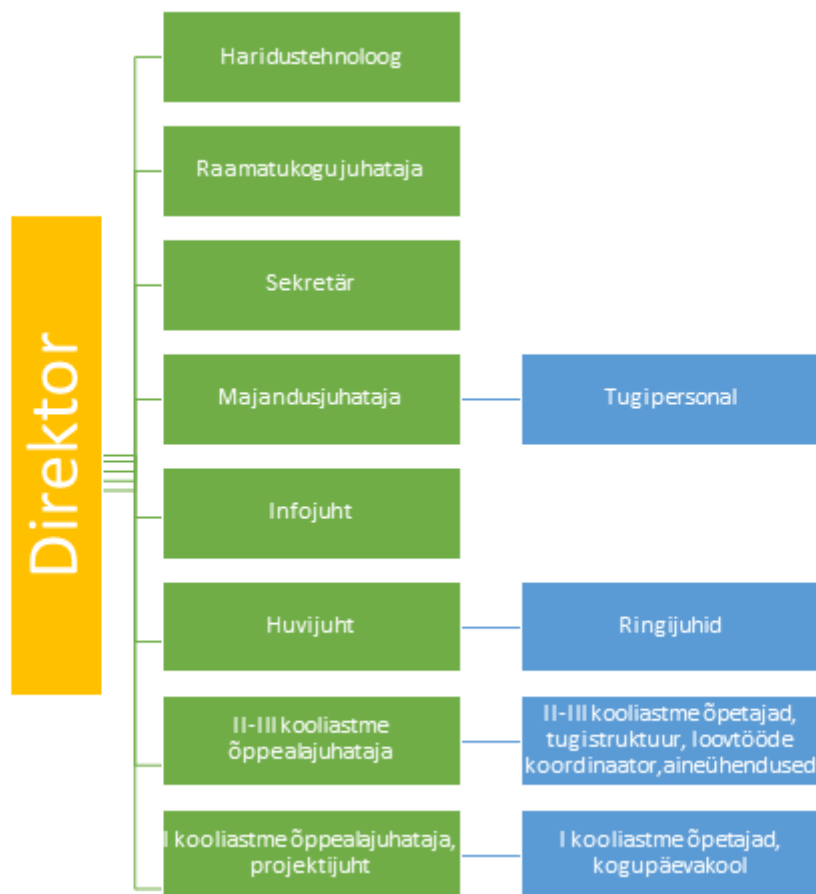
Direktor

Haridustehnoloog

Raamatukogujuhataja

Sekretär

Majandusjuhataja

Tugipersonal

Infojuht

Huvijuht

Ringijuhid

II-III kooliastme õppealajuhataja

II-III kooliastme õpetajad, tugistruktuur, loovtööde koordinaator,aineühendused

I kooliastme õppealajuhataja, projektijuht

I kooliastme õpetajad, kogupäevakool